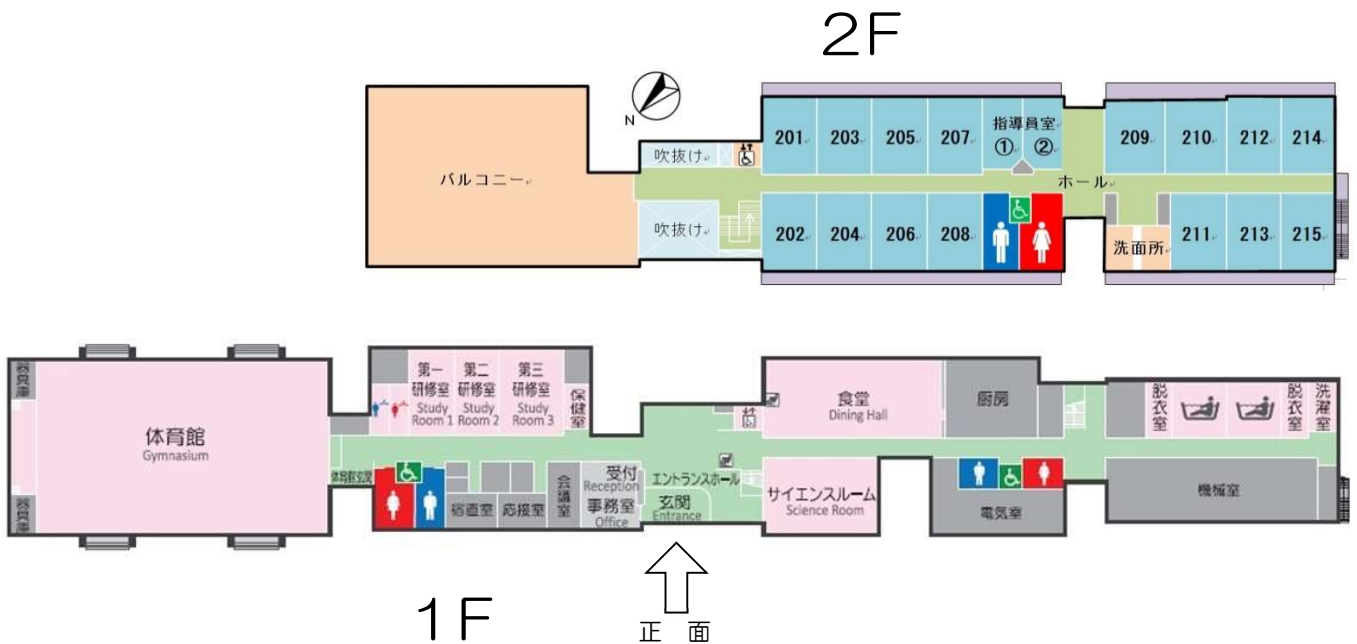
2F

N

バルコニー

吹抜け

吹抜け

201 203 205 207

指導員室
① ②

202 204 206 208

ホール

209 210 212 214

洗面所

211 213 215

体育館
Gymnasium

器具庫

器具庫

体育館玄関

第一研修室
Study Room 1

第二研修室
Study Room 2

第三研修室
Study Room 3

保健室

宿直室

応接室

会議室

受付
Reception

事務室
Office

エントランスホール

玄関
Entrance

食堂
Dining Hall

厨房

サイエンスルーム
Science Room

電気室

脱衣室

脱衣室

洗濯室

機械室

正面

1F